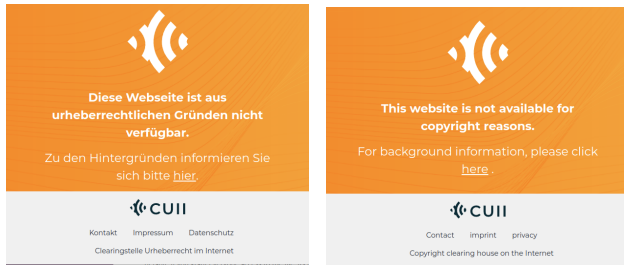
Diese Webseite ist aus urheberrechtlichen Gründen nicht verfügbar.

Zu den Hintergründen informieren Sie sich bitte hier.

CUII

Kontakt Impressum Datenschutz

Clearingstelle Urheberrecht im Internet

This website is not available for copyright reasons.

For background information, please click here .

CUII

Contact imprint privacy

Copyright clearing house on the Internet